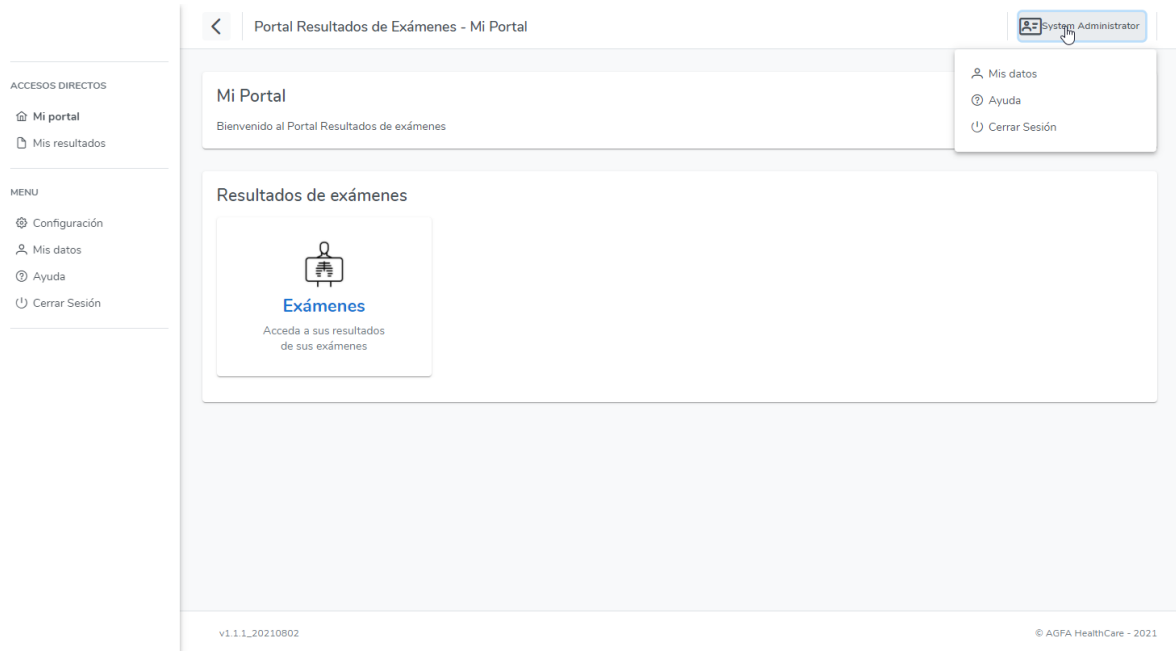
ACCESOS DIRECTOS

Mi portal

Mis resultados

MENU

Configuración

Mis datos

Ayuda

Cerrar Sesión

Portal Resultados de Exámenes - Mi Portal

System Administrator

Mis datos

Ayuda

Cerrar Sesión

Mi Portal

Bienvenido al Portal Resultados de exámenes

Resultados de exámenes

Exámenes

Acceda a sus resultados de sus exámenes

v1.1.1_20210802

© AGFA HealthCare - 2021